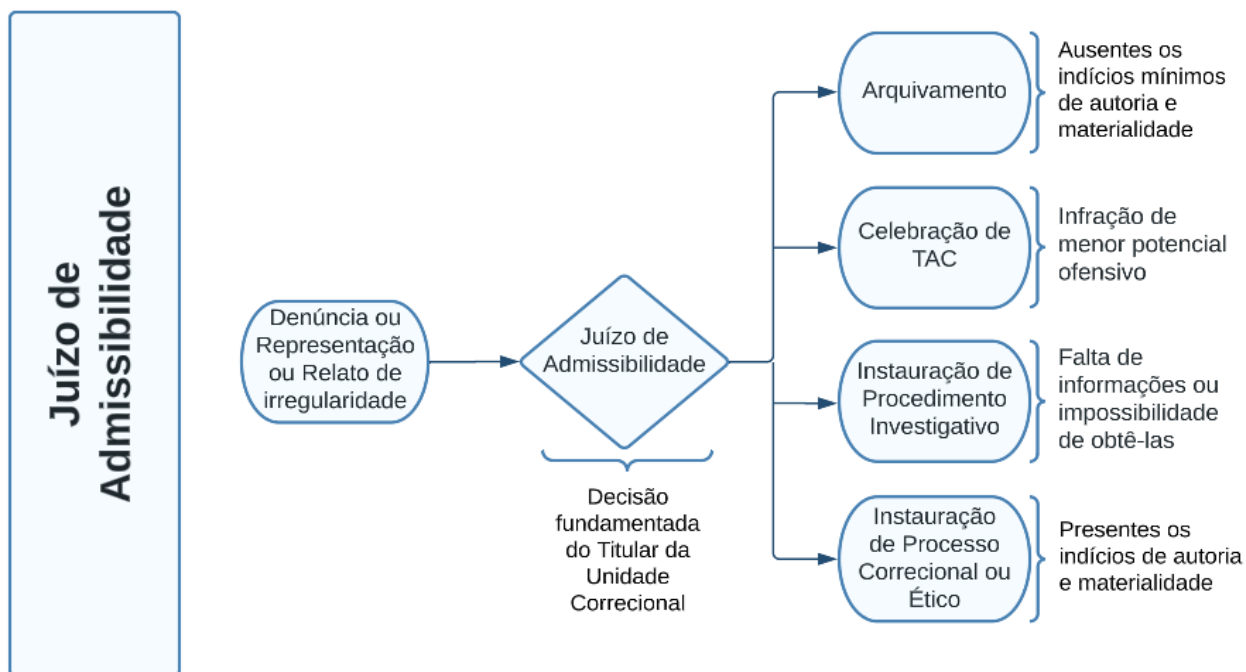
Juízo de Admissibilidade

Denúncia ou Representação ou Relato de irregularidade

Juízo de Admissibilidade

Decisão fundamentada do Titular da Unidade Correcional

Arquivamento

Ausentes os indícios mínimos de autoria e materialidade

Celebração de TAC

Infração de menor potencial ofensivo

Instauração de Procedimento Investigativo

Falta de informações ou impossibilidade de obtê-las

Instauração de Processo Correcional ou Ético

Presentes os indícios de autoria e materialidade